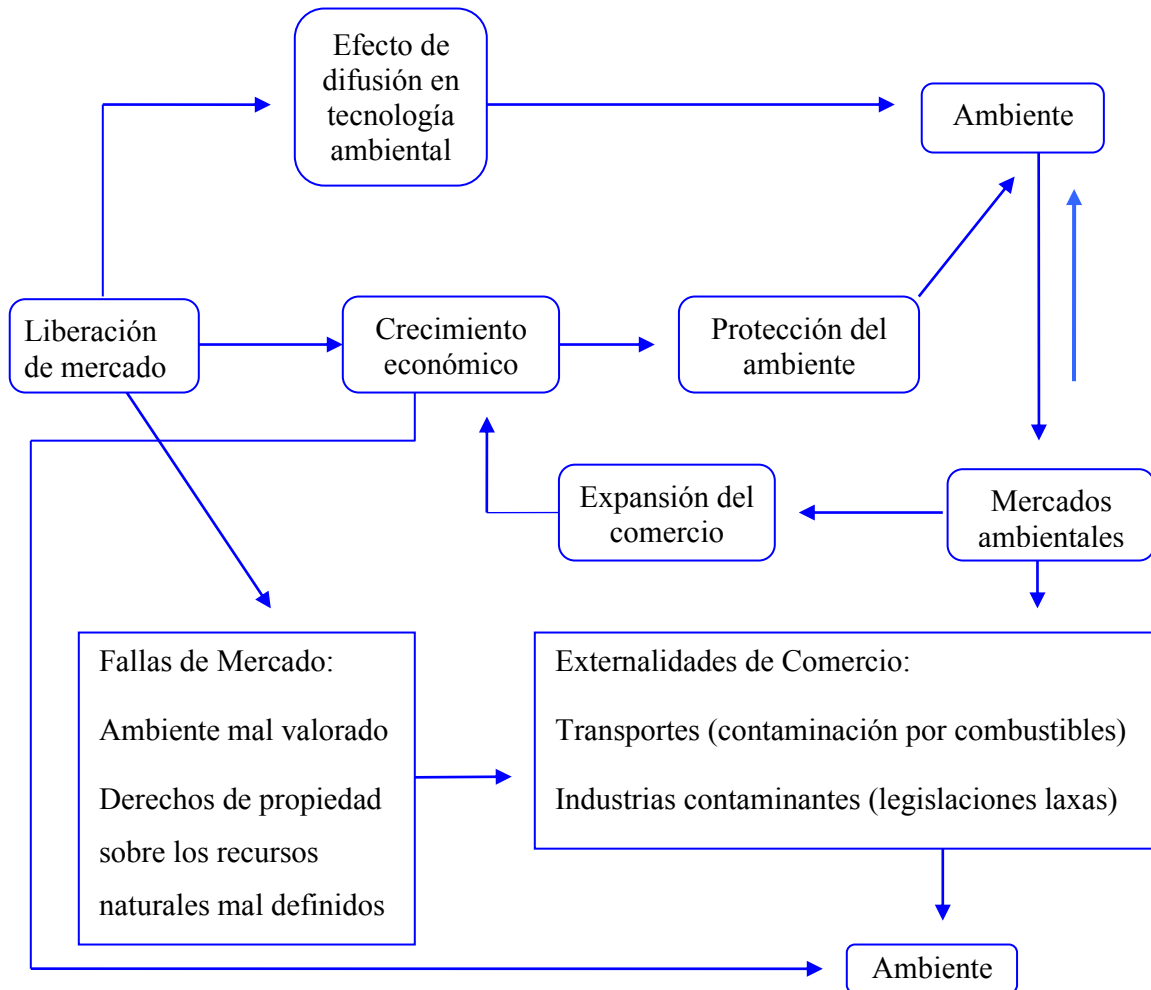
Efecto de difusión en tecnología ambiental

Ambiente

Liberación de mercado

Crecimiento económico

Protección del ambiente

Expansión del comercio

Mercados ambientales

Fallas de Mercado:

Ambiente mal valorado

Derechos de propiedad sobre los recursos naturales mal definidos

Externalidades de Comercio:

Transportes (contaminación por combustibles)

Industrias contaminantes (legislaciones laxas)

Ambiente